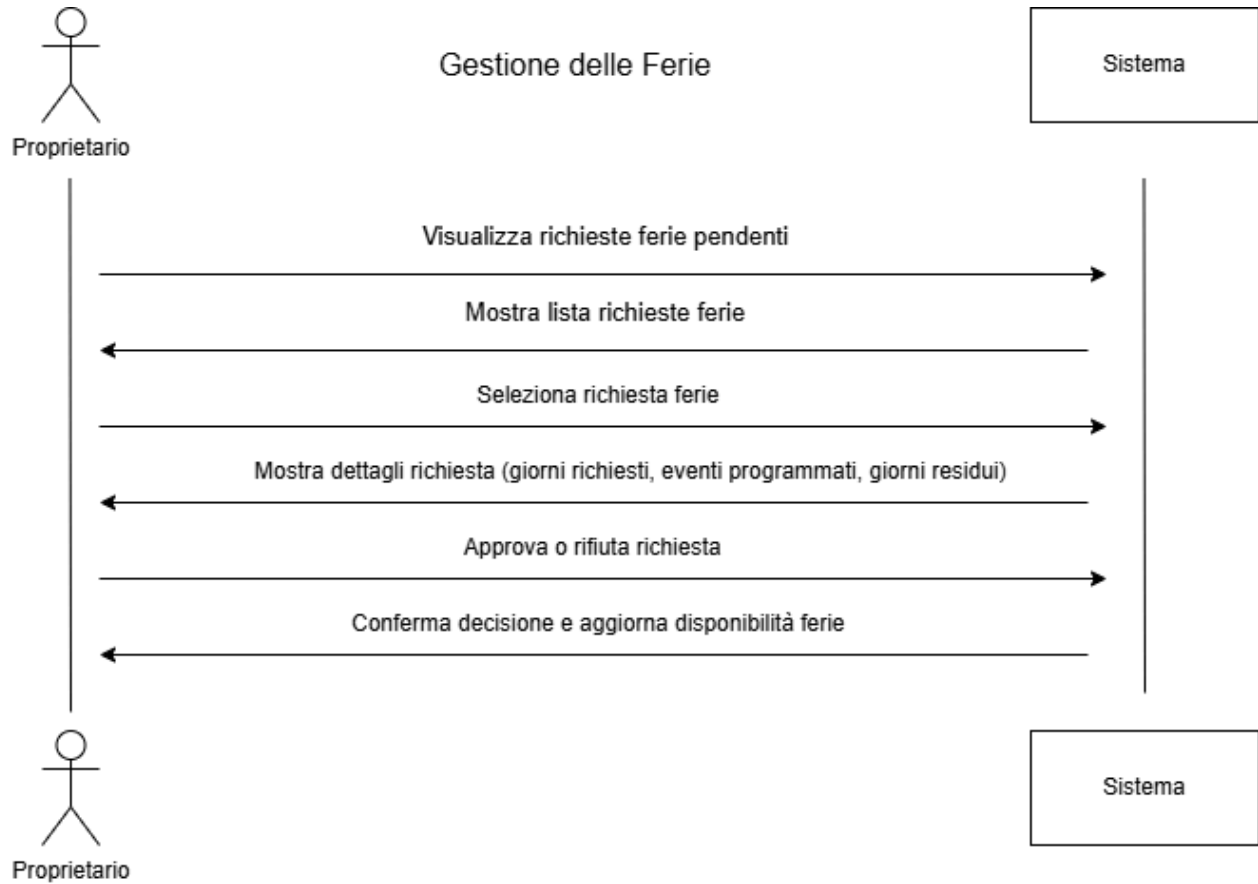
Proprietario

Gestione delle Ferie

Sistema

Visualizza richieste ferie pendenti

Mostra lista richieste ferie

Seleziona richiesta ferie

Mostra dettagli richiesta (giorni richiesti, eventi programmati, giorni residui)

Approva o rifiuta richiesta

Conferma decisione e aggiorna disponibilità ferie

Proprietario

Sistema